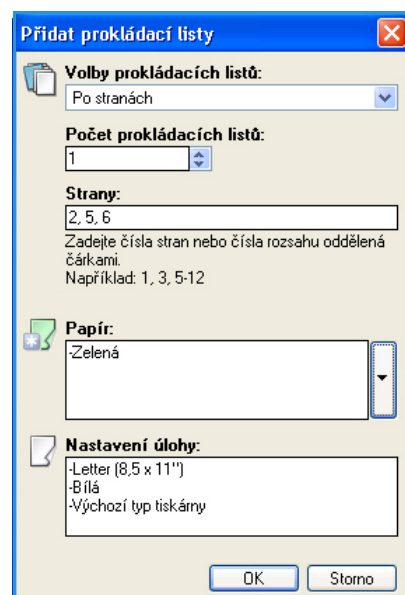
Přidat prokládací listy

Volby prokládacích listů:
Po stranách

Počet prokládacích listů:
1

Strany:
2, 5, 6
Zadejte čísla stran nebo čísla rozsahu oddělená čárkami.
Například: 1, 3, 5-12

Papír:
-Zelená

Nastavení úlohy:
-Letter (8,5 x 11")
-Bílá
-Výchozí typ tiskárny

OK
Storno